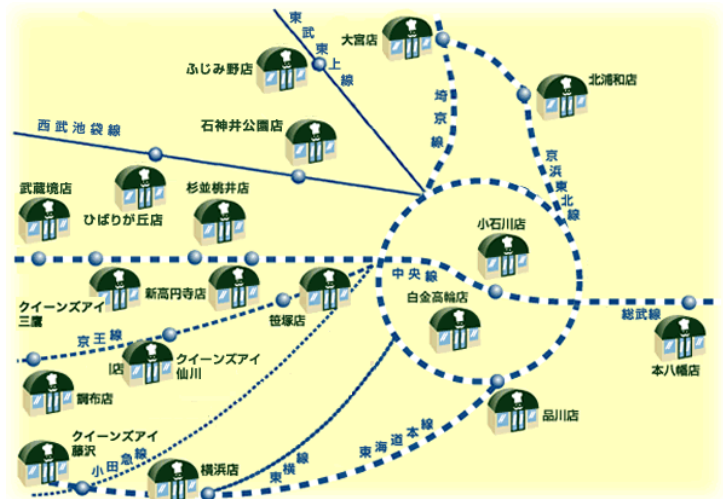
東武東上線

大宮店

ふじみ野店

北浦和店

埼京線

西武池袋線

石神井公園店

京浜東北線

武蔵境店

杉並桃井店

ひばりが丘店

小石川店

中央線

新高円寺店

白金高輪店

クイーンズアイ三鷹

総武線

笹塚店

京王線

クイーンズアイ仙川

I店

本八幡店

調布店

品川店

東海道本線

クイーンズアイ藤沢

小田急線

横浜店

東横線